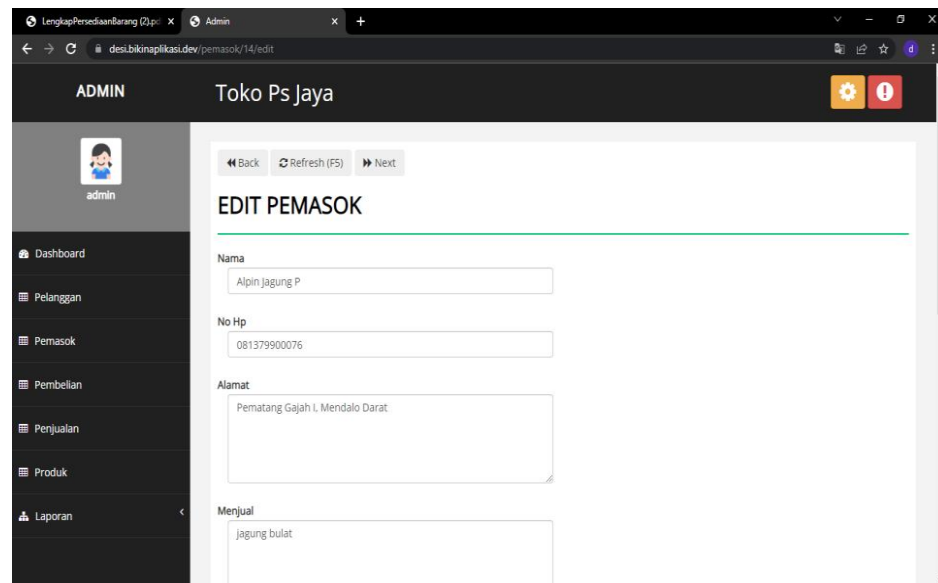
LengkapPersediaanBarang (2).pd ×
Admin ×
+
desi.bikinaplikasi.dev/pemasok/14/edit
d

ADMIN
Toko Ps Jaya

admin

Dashboard
Pelanggan
Pemasok
Pembelian
Penjualan
Produk
Laporan

Back
Refresh (F5)
Next

EDIT PEMASOK

Nama
Alpin Jagung P

No Hp
081379900076

Alamat
Pematang Gajah I, Mendalo Darat

Menjual
jagung bulat